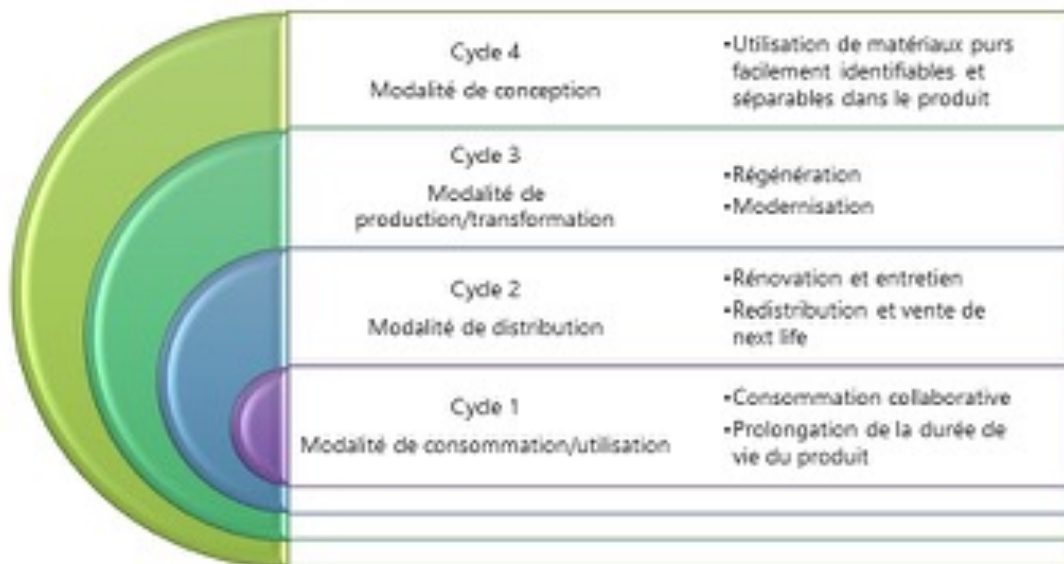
| | |
|---|---|
| Cycle 4<br>Modalité de conception | •Utilisation de matériaux purs facilement identifiables et séparables dans le produit |
| Cycle 3<br>Modalité de production/transformation | •Régénération<br>•Modernisation |
| Cycle 2<br>Modalité de distribution | •Rénovation et entretien<br>•Redistribution et vente de next life |
| Cycle 1<br>Modalité de consommation/utilisation | •Consommation collaborative<br>•Prolongation de la durée de vie du produit |